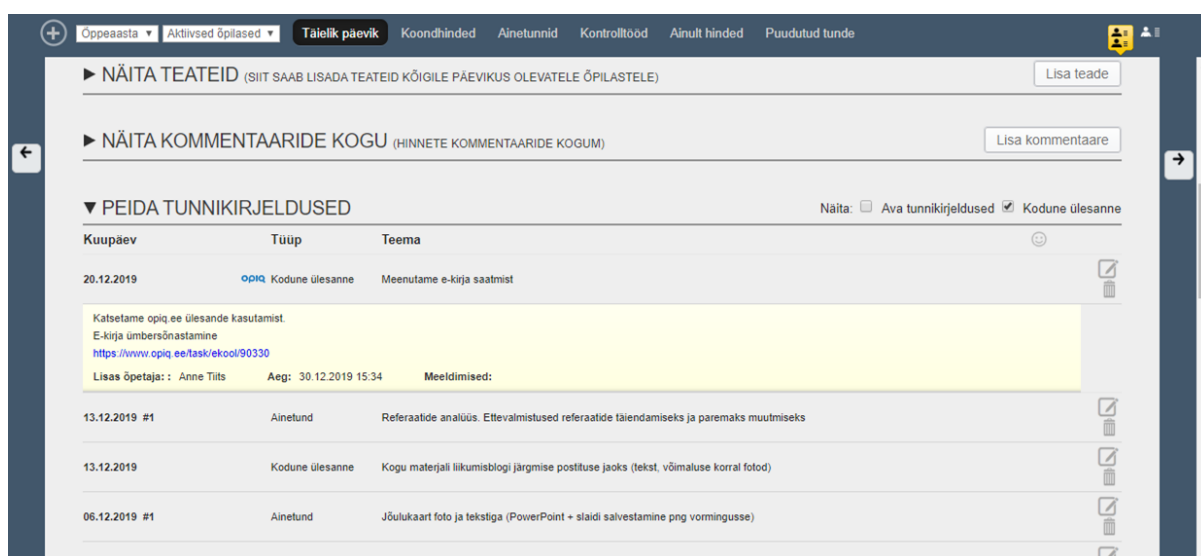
Õppeaasta ▼ Aktiivsed õpilased ▼ Täielik päevik Koondhinded Ainetunnid Kontrolltööd Ainult hinded Puudutud tunde

► NÄITA TEATEID (SIIT SAAB LISADA TEATEID KÕIGILE PÄEVIKUS OLEVATELE ÕPILASTELE)

Lisa teade

► NÄITA KOMMENTAARIDE KOGU (HINNETE KOMMENTAARIDE KOGUM)

Lisa kommentaare

▼ PEIDA TUNNIKIRJELDUSED

Näita: Ava tunnikirjeldused Kodune ülesanne

| Kuupäev | Tüüp | Teema |
|---|---|---|
| 20.12.2019 | opiq Kodune ülesanne | Meenutame e-kirja saatmist |

Katsetame opiq.ee ülesande kasutamist.
E-kirja ümbersõnastamine
https://www.opiq.ee/task/ekool/90330

Lisas õpetaja: : Anne Tiits Aeg: 30.12.2019 15:34 Meeldimised:

| Kuupäev | Tüüp | Teema |
|---|---|---|
| 13.12.2019 #1 | Ainetund | Referaatide analüüs. Ettevalmistused referaatide täiendamiseks ja paremaks muutmiseks |
| 13.12.2019 | Kodune ülesanne | Kogu materjali liikumisblogi järgmise postituse jaoks (tekst, võimaluse korral fotod) |
| 06.12.2019 #1 | Ainetund | Jõulukaart foto ja tekstiga (PowerPoint + slaidi salvestamine png vormingusse) |